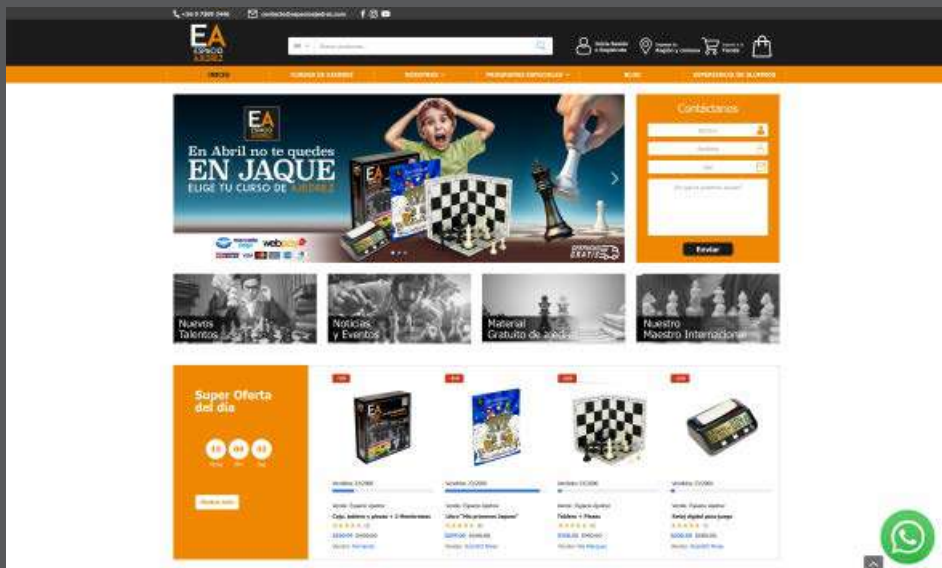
EA ESPACIO AJEDREZ

INICIO | CURSOS DE AJEDREZ | INDUSTRIAS | PRODUCTOS ESPECIALES | BLOG | EXPERIENCIA DE ALUMNOS

EA ESPACIO

En Abril no te quedes
EN JAQUE
ELIGE TU CURSO DE AJEDREZ

webpay

Contáctanos

Enviar

Nuevos Talentos

Noticias y Eventos

Material Gratuito de ajedrez

Nuestro Maestro Internacional

Super Oferta del día

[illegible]